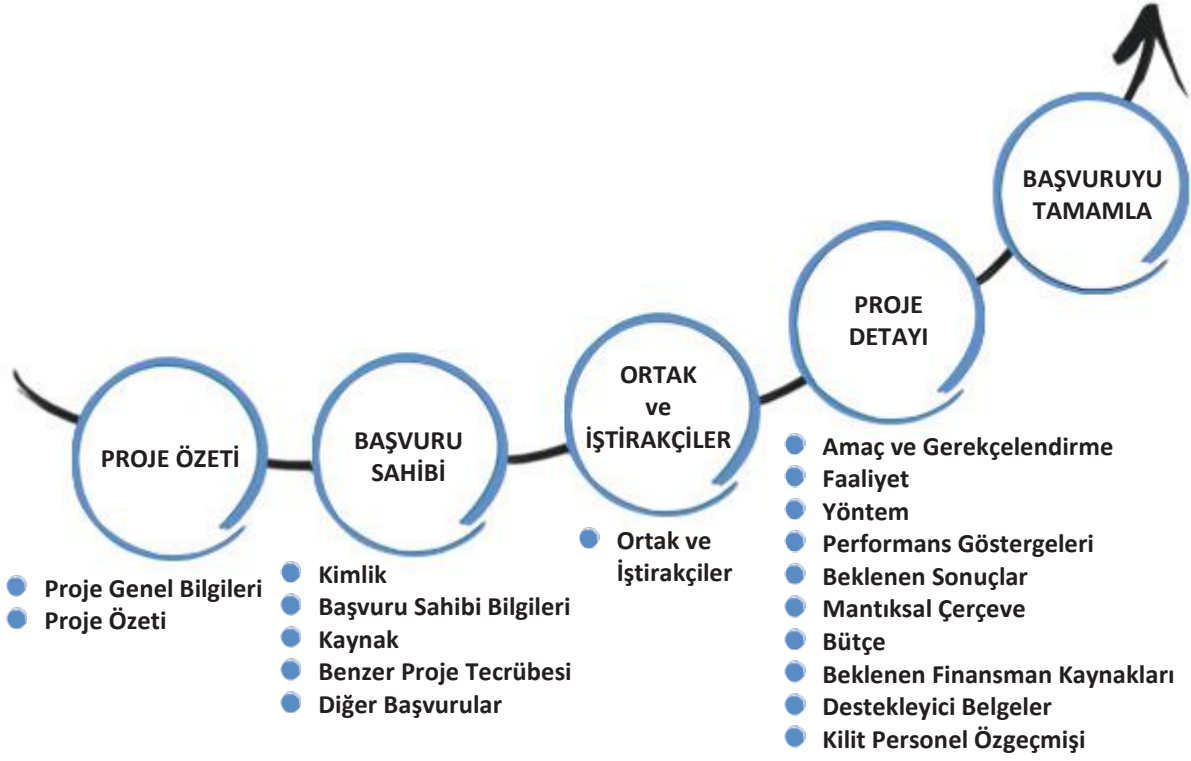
BAŞVURUYU TAMAMLA

PROJE DETAYI

ORTAK ve İŞTİRAKÇİLER

BAŞVURU SAHİBİ

PROJE ÖZETİ

Proje Genel Bilgileri
Proje Özeti

Kimlik
Başvuru Sahibi Bilgileri
Kaynak
Benzer Proje Tecrübesi
Diğer Başvurular

Ortak ve İştirakçiler

Amaç ve Gerekçelendirme
Faaliyet
Yöntem
Performans Göstergeleri
Beklenen Sonuçlar
Mantıksal Çerçeve
Bütçe
Beklenen Finansman Kaynakları
Destekleyici Belgeler
Kilit Personel Özgeçmişi